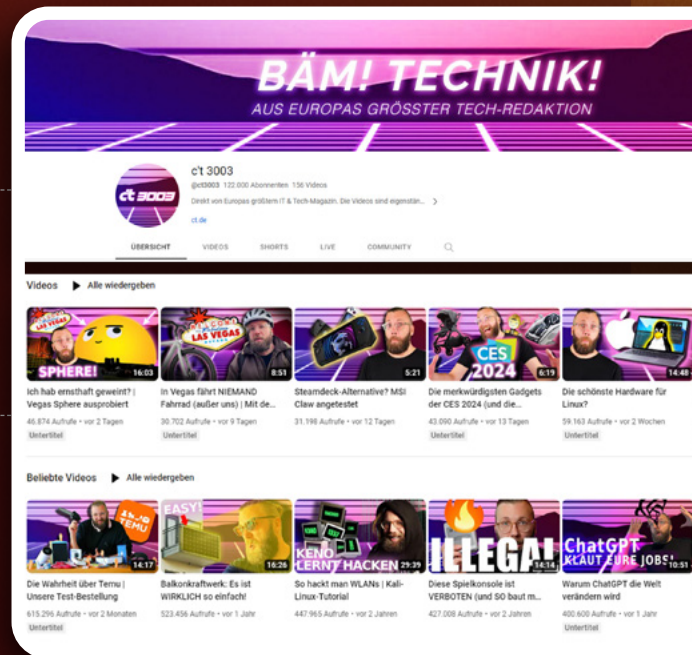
BÄM! TECHNIK!
AUS EUROPAS GRÖSSTER TECH-REDAKTION

ct 3003

c't 3003
@ct3003 122.000 Abonnenten 156 Videos
Direkt von Europas größtem IT & Tech-Magazin. Die Videos sind eigenstän... >
ct.de

ÜBERSICHT VIDEOS SHORTS LIVE COMMUNITY

Videos ▶ Alle wiedergeben

SPHERE! 16:03
Ich hab ernsthaft geweint? | Vegas Sphere ausprobiert
46.874 Aufrufe • vor 2 Tagen
Untertitel

LAS VEGAS 8:51
In Vegas fährt NIEMAND Fahrrad (außer uns) | Mit de...
30.702 Aufrufe • vor 9 Tagen
Untertitel

5:21
Steamdeck-Alternative? MSI Claw angetestet
31.198 Aufrufe • vor 12 Tagen

CES 2024 6:19
Die merkwürdigsten Gadgets der CES 2024 (und die...
43.090 Aufrufe • vor 13 Tagen
Untertitel

14:48
Die schönste Hardware für Linux?
59.163 Aufrufe • vor 2 Wochen
Untertitel

Beliebte Videos ▶ Alle wiedergeben

TEMU 14:17
Die Wahrheit über Temu | Unsere Test-Bestellung
615.296 Aufrufe • vor 2 Monaten
Untertitel

EASY! 16:26
Balkonkraftwerk: Es ist WIRKLICH so einfach!
523.456 Aufrufe • vor 1 Jahr
Untertitel

KENO LERNT HACKEN 29:39
So hackt man WLANs | Kali-Linux-Tutorial
447.965 Aufrufe • vor 2 Jahren

ILLEGAL 14:14
Diese Spielkonsole ist VERBOTEN (und SO baut m...
427.008 Aufrufe • vor 2 Jahren
Untertitel

ChatGPT KLAUT EURE JOBS! 10:51
Warum ChatGPT die Welt verändern wird
400.600 Aufrufe • vor 1 Jahr
Untertitel